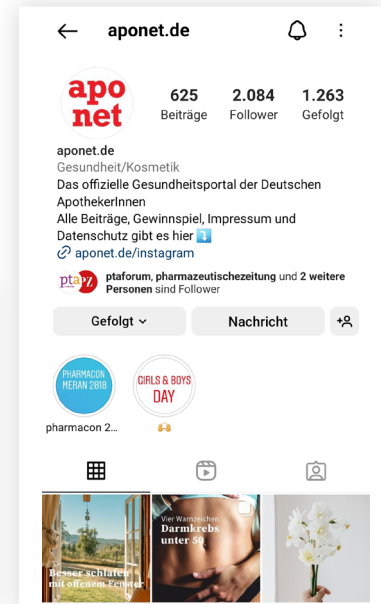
aponet.de

apo net

625 Beiträge
2.084 Follower
1.263 Gefolgt

aponet.de
Gesundheit/Kosmetik
Das offizielle Gesundheitsportal der Deutschen ApothekerInnen
Alle Beiträge, Gewinnspiel, Impressum und Datenschutz gibt es hier ⤵️
aponet.de/instagram

pta forum

ptaforum, pharmazeutischezeitung und 2 weitere Personen sind Follower

Gefolgt
Nachricht

PHARMACON MERAN 2018
pharmacon 2...

GIRLS & BOYS DAY
🙌

Besser schlafen mit offenem Fenster

Vier Warnzeichen Darmkrebs unter 50